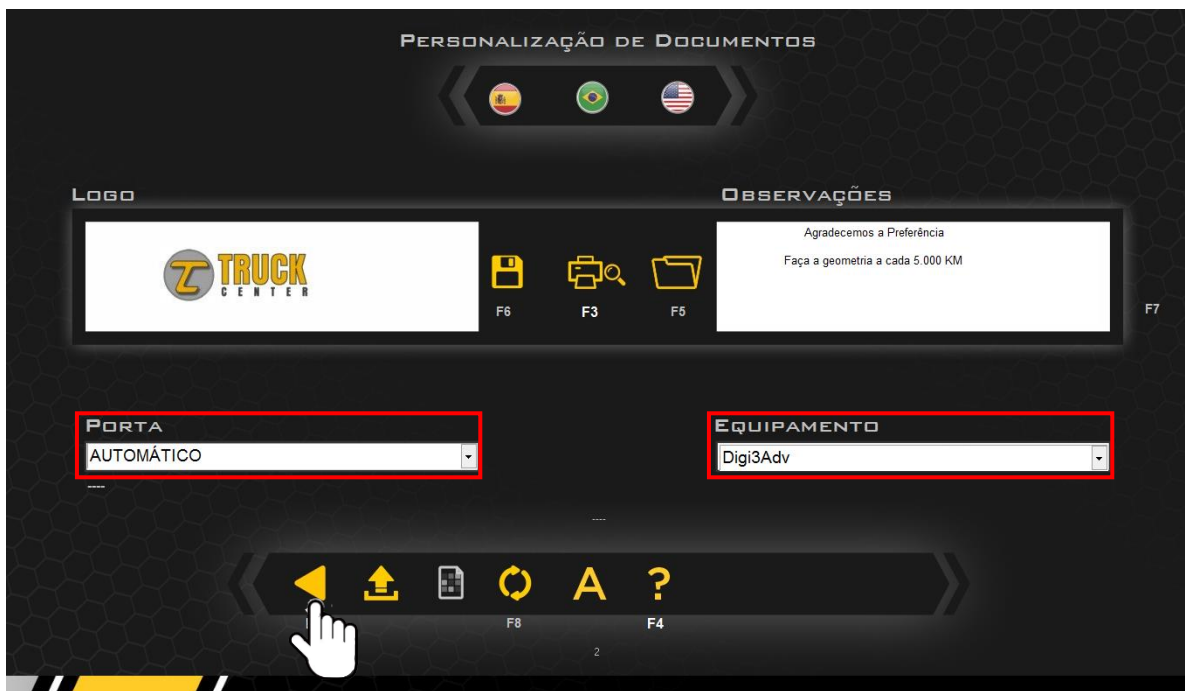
PERSONALIZAÇÃO DE DOCUMENTOS

LOGO

TRUCK CENTER

F6 F3 F5

OBSERVAÇÕES

Agradecemos a Preferência

Faça a geometria a cada 5.000 KM

F7

PORTA

AUTOMÁTICO

----

EQUIPAMENTO

Digi3Adv

----

F8 F4

2